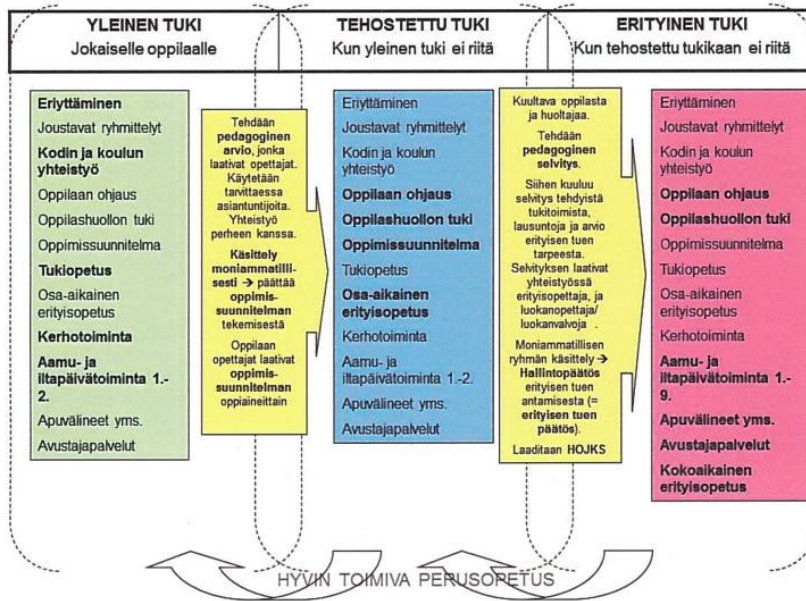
YLEINEN TUKI
Jokaiselle oppilaalle

TEHOSTETTU TUKI
Kun yleinen tuki ei riitä

ERITYINEN TUKI
Kun tehostettu tukikaan ei riitä

Eriyttäminen
Joustavat ryhmittelyt
Kodin ja koulun yhteistyö
Oppilaan ohjaus
Oppilashuollon tuki
Oppimissuunnitelma
Tukiopetus
Osa-aikainen erityisopetus
Kerhotoiminta
Aamu- ja iltapäivätoiminta 1.-2.
Apuvälineet yms.
Avustajapalvelut

Tehdään pedagoginen arvio, jonka laativat opettajat. Käytetään tarvittaessa asiantuntijoita. Yhteistyö perheen kanssa.
Käsittely moniammatillisesti → päättää oppimissuunnitelman tekemisestä
Oppilaan opettajat laativat oppimissuunnitelman oppiaineittain

Eriyttäminen
Joustavat ryhmittelyt
Kodin ja koulun yhteistyö
Oppilaan ohjaus
Oppilashuollon tuki
Oppimissuunnitelma
Tukiopetus
Osa-aikainen erityisopetus
Kerhotoiminta
Aamu- ja iltapäivätoiminta 1.-2.
Apuvälineet yms.
Avustajapalvelut

Kuultava oppilasta ja huoltajaa.
Tehdään pedagoginen selvitys.
Siihen kuuluu selvitys tehdyistä tukitoimista, lausuntoja ja arvio erityisen tuen tarpeesta.
Selvityksen laativat yhteistyössä erityisopettaja, ja luokanopettaja/ luokanvalvoja .
Moniammatillisen ryhmän käsittely → Hallintopäätös erityisen tuen antamisesta (= erityisen tuen päätös).
Laaditaan HOJKS

Eriyttäminen
Joustavat ryhmittelyt
Kodin ja koulun yhteistyö
Oppilaan ohjaus
Oppilashuollon tuki
Oppimissuunnitelma
Tukiopetus
Osa-aikainen erityisopetus
Kerhotoiminta
Aamu- ja iltapäivätoiminta 1.-9.
Apuvälineet yms.
Avustajapalvelut
Kokoaikainen erityisopetus

HYVIN TOIMIVA PERUSOPETUS